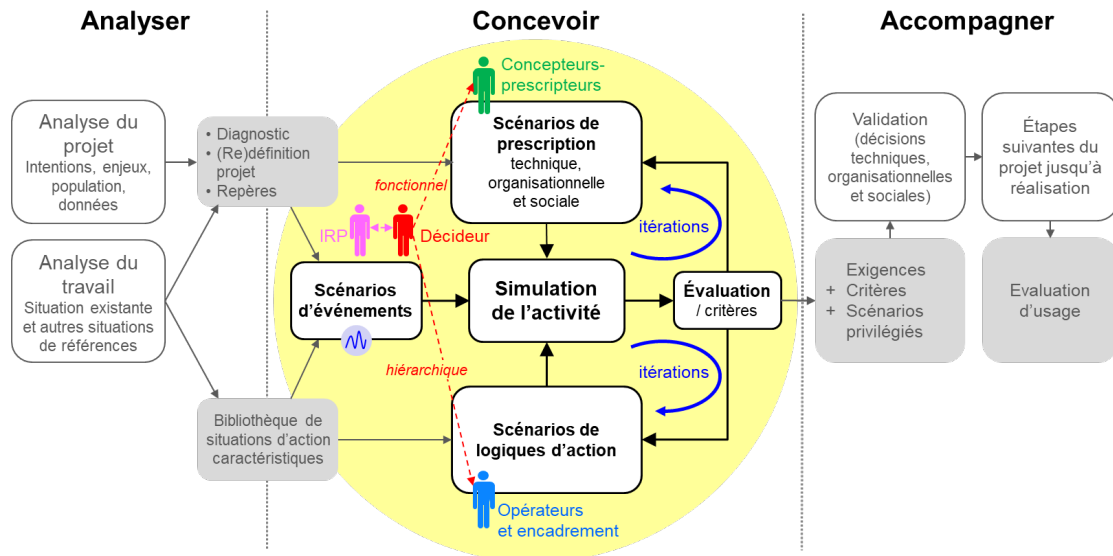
Analyser

Concevoir

Accompagner

Analyse du projet
Intentions, enjeux, population, données

Analyse du travail
Situation existante et autres situations de références

• Diagnostic
• (Re)définition projet
• Repères

Bibliothèque de situations d'action caractéristiques

Concepteurs-prescripteurs

Scénarios de prescription
technique, organisationnelle et sociale

fonctionnel

IRP

Décideur

itérations

Scénarios d'événements

Simulation de l'activité

Évaluation
/ critères

hiérarchique

itérations

Scénarios de logiques d'action

Opérateurs et encadrement

Validation
(décisions techniques, organisationnelles et sociales)

Étapes suivantes du projet jusqu'à réalisation

Exigences
+ Critères
+ Scénarios privilégiés

Evaluation d'usage